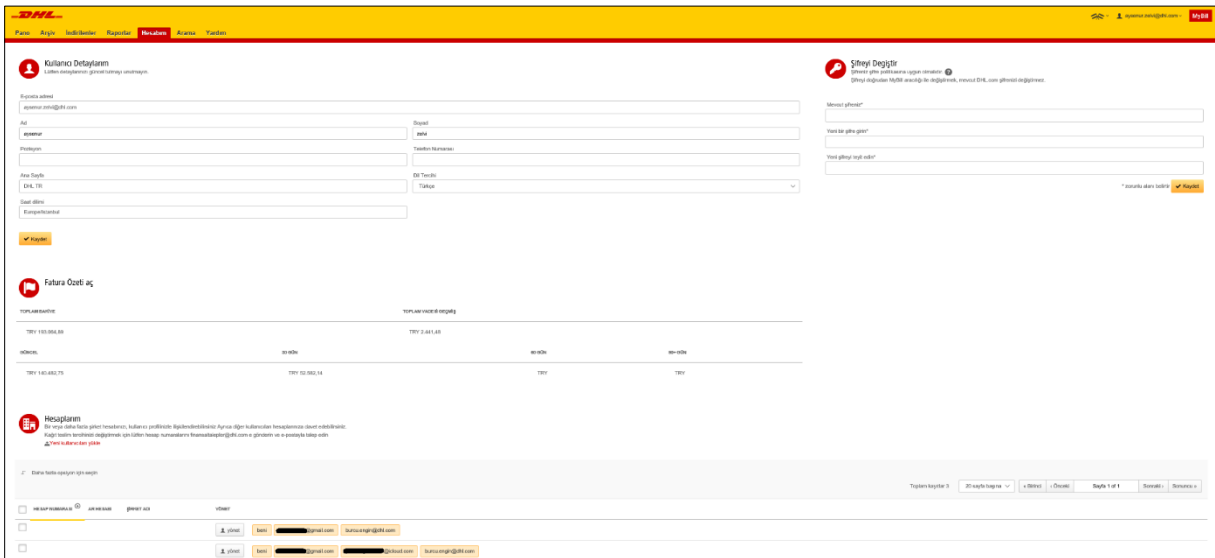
DHL

aysenur.milvi@dhl.com MyBill

Pano Arşiv İndirilenler Raporlar Hesabım Arama Yardım

Kullanıcı Detaylarım
Lütfen detaylarının güncel tutmayı unutmayın.

E-posta adresi
aysenur.milvi@dhl.com

Ad
aysenur

Soyad
milvi

Pozisyon

Telefon Numarası

Ana Sayfa
DHL TR

Dil Tercihi
Türkçe

Saat dilimi
Europe/Istanbul

Kaydet

Şifreyi Değiştir
Şifrenizi şifre politikasına uygun olmalıdır.
Şifreyi doğrudan MyBill aracılığı ile değiştirmek, mevcut DHL.com şifrenizi değiştirmez.

Mevcut şifreniz*

Yeni bir şifre girin*

Yeni şifreyi tekrar edin*

* zorunlu alanı belirtir Kaydet

Fatura Özeti aç

TOPLAM BAKİYE
TRY 193.984,89

TOPLAM VADESİ GEÇMİŞ
TRY 2.441,49

| GÜNCEL | 30 GÜN | 60 GÜN | 90+ GÜN |
|---|---|---|---|
| TRY 140.482,75 | TRY 53.502,14 | TRY | TRY |

Hesaplarım
Bir veya daha fazla şirket hesabınızı, kullanıcı profilinizle ilişkilendirebilirsiniz. Ayrıca diğer kullanıcıları hesaplarınıza davet edebilirsiniz.
Kağıt fatura tercihinizi değiştirmek için lütfen hesap numaralarını finansaltalepler@dhl.com e gönderin ve e-postayla talep edin
Yeni kullanıcıları yükle

Daha fazla seçenek için seçin

Toplam kayıtlar 3 | 20 sayfa başına | « Birinci | ‹ Önceki | Sayfa 1 of 1 | Sonraki › | Sonuncu »

| HESAP NUMARASI | AD HESABI | ŞİRKET ADI | YÖNET |
|---|---|---|---|
| | | | yönet | beni | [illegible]@gmail.com | burcu.engin@dhl.com |
| | | | yönet | beni | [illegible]@gmail.com | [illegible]@icloud.com | burcu.engin@dhl.com |